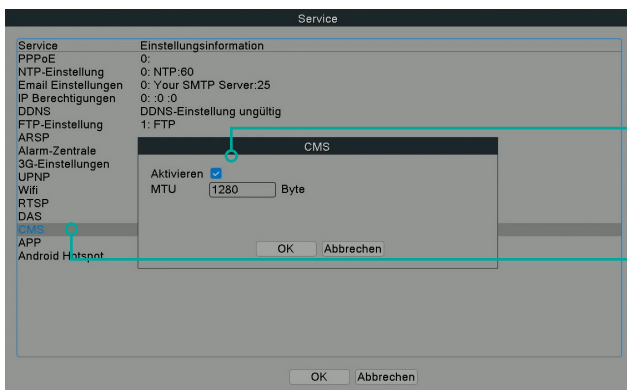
Service

| Service | Einstellungsinformation |
|---|---|
| PPPoE | 0: |
| NTP-Einstellung | 0: NTP:60 |
| Email Einstellungen | 0: Your SMTP Server:25 |
| IP Berechtigungen | 0: :0 :0 |
| DDNS | DDNS-Einstellung ungültig |
| FTP-Einstellung | 1: FTP |
| ARSP | |
| Alarm-Zentrale | |
| 3G-Einstellungen | |
| UPNP | |
| Wifi | |
| RTSP | |
| DAS | |
| CMS | |
| APP | |
| Android Hotspot | |

CMS

Aktivieren

MTU 1280 Byte

OK Abbrechen

OK Abbrechen